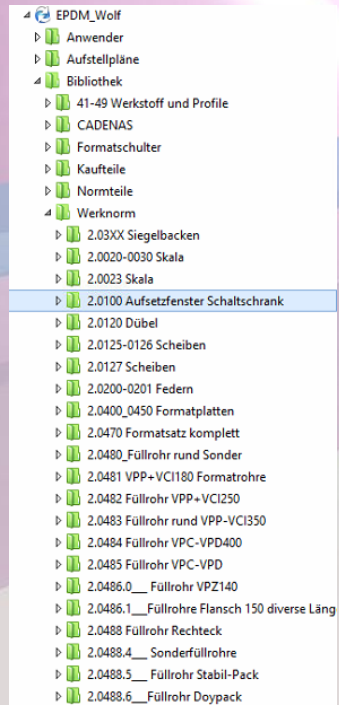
EPDM_Wolf
Anwender
Aufstellpläne
Bibliothek
41-49 Werkstoff und Profile
CADENAS
Formatschulter
Kaufteile
Normteile
Werknorm
2.03XX Siegelbacken
2.0020-0030 Skala
2.0023 Skala
2.0100 Aufsetzfenster Schaltschrank
2.0120 Dübel
2.0125-0126 Scheiben
2.0127 Scheiben
2.0200-0201 Federn
2.0400_0450 Formatplatten
2.0470 Formatsatz komplett
2.0480_Füllrohr rund Sonder
2.0481 VPP+VCI180 Formatrohre
2.0482 Füllrohr VPP+VCI250
2.0483 Füllrohr rund VPP-VCI350
2.0484 Füllrohr VPC-VPD400
2.0485 Füllrohr VPC-VPD
2.0486.0___ Füllrohr VPZ140
2.0486.1___Füllrohre Flansch 150 diverse Läng
2.0488 Füllrohr Rechteck
2.0488.4___ Sonderfüllrohre
2.0488.5___ Füllrohr Stabil-Pack
2.0488.6___Füllrohr Doypack